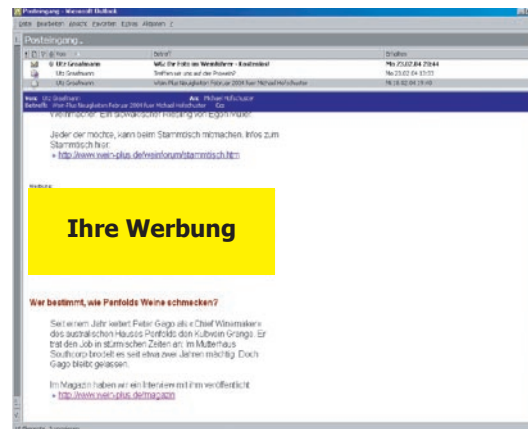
Posteingang - Microsoft Outlook

Datei Bearbeiten Ansicht Favoriten Extras Aktionen ?

Posteingang .

Von | Betreff | Erhalten

Utz Graafmann | WG: Ihr Foto im Weinführer - Kostenlos! | Mo 23.02.04 23:44

Utz Graafmann | Treffen wir uns auf der Prowein? | Mo 23.02.04 13:33

Utz Graafmann | Wein-Plus Neuigkeiten Februar 2004 fuer Michael Hofschuster | Mi 18.02.04 19:40

Von: Utz Graafmann An: Michael Hofschuster

Betreff: Wein-Plus Neuigkeiten Februar 2004 fuer Michael Hofschuster Cc:

Weinmacher. Ein slowakischer Riesling von Egon Müller.

Jeder der mochte, kann beim Stammtisch mitmachen. Infos zum Stammtisch hier:

» http://www.wein-plus.de/weinforum/stammtisch.htm

Werbung:

Ihre Werbung

Wer bestimmt, wie Penfolds Weine schmecken?

Seit einem Jahr leitet Peter Gago als « Chief Winemaker» des australischen Hauses Penfolds den Kultwein Grange. Er trat den Job in stürmischen Zeiten an: Im Mutterhaus Southcorp brodelt es seit etwa zwei Jahren mächtig. Doch Gago bleibt gelassen.

Im Magazin haben wir ein Interview mit ihm veröffentlicht

» http://www.wein-plus.de/magazin